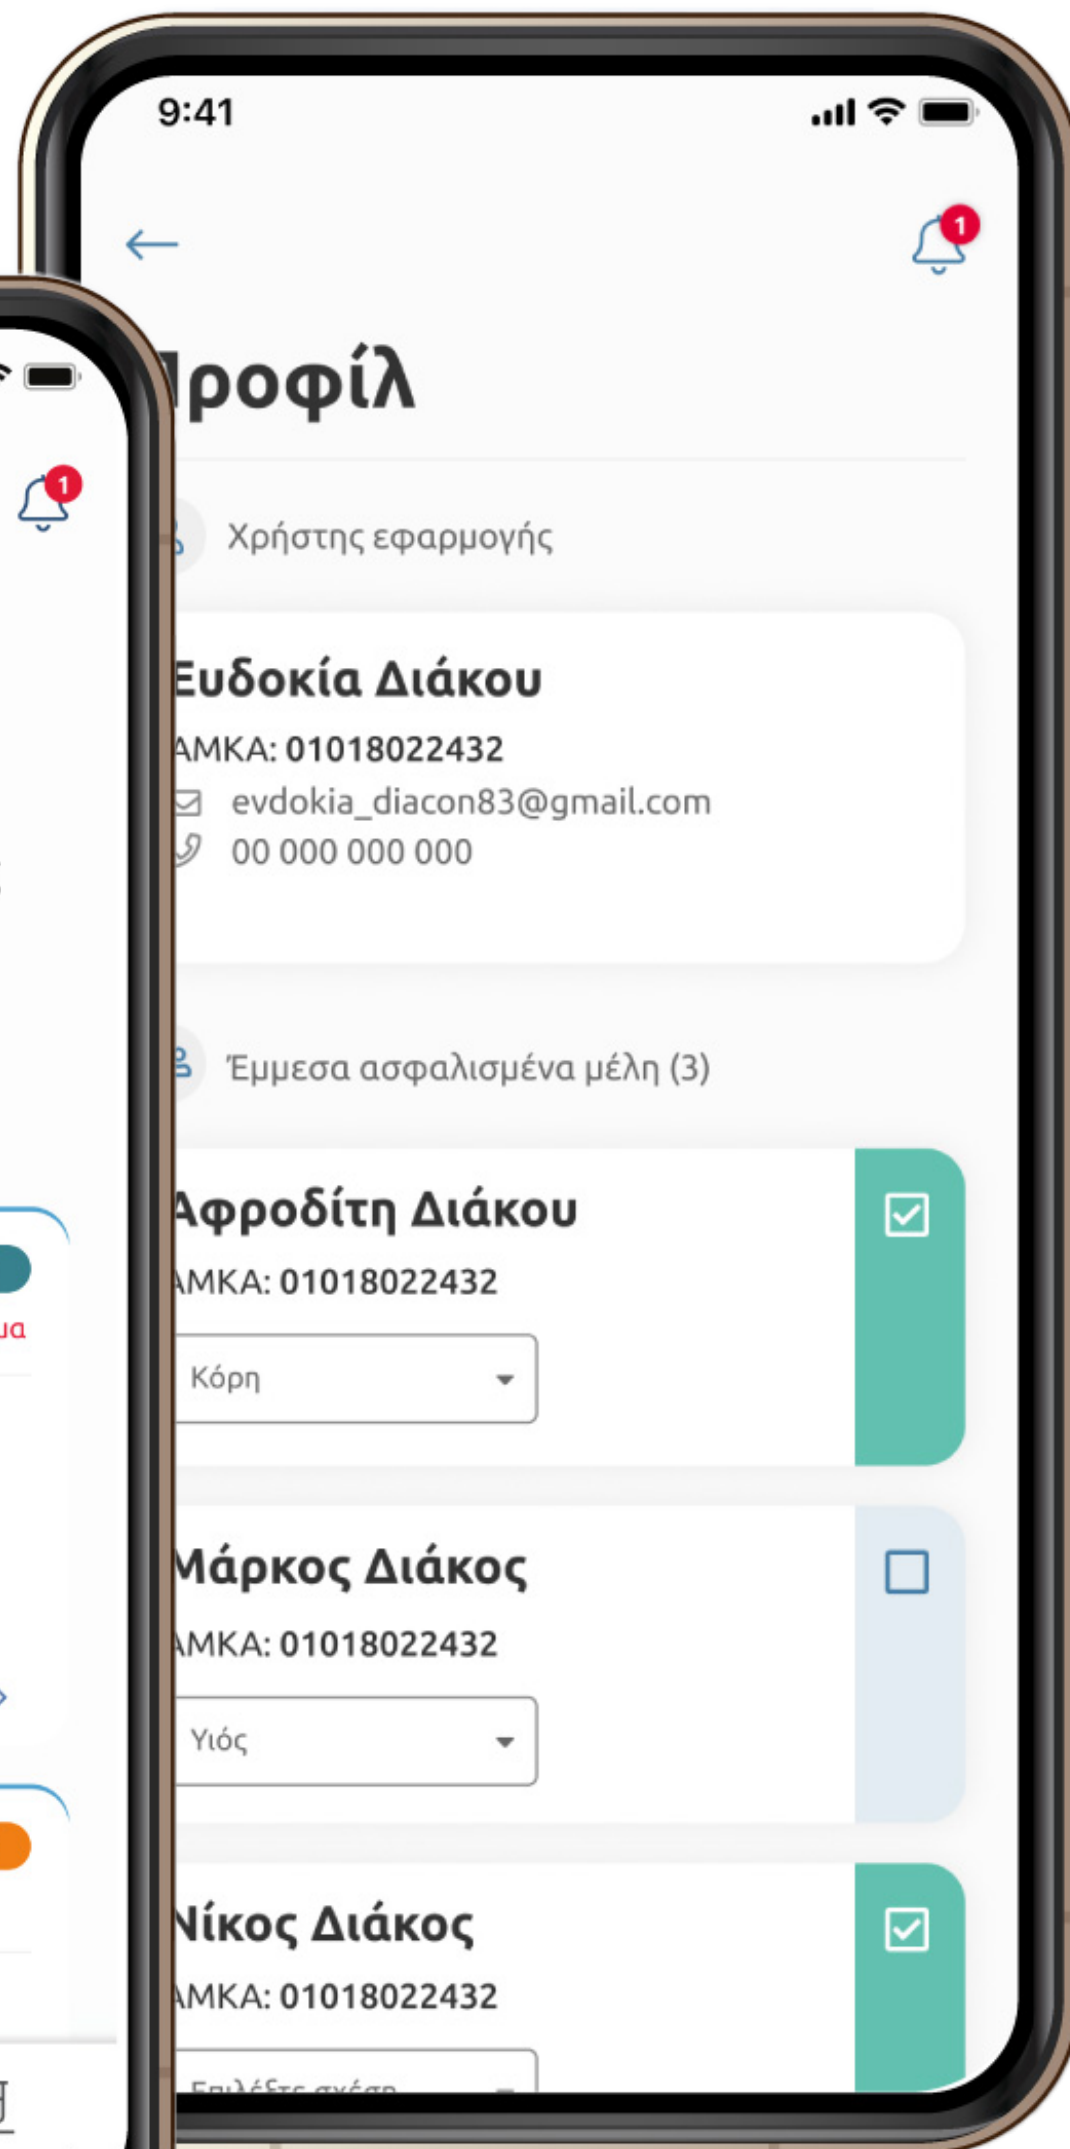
9:41

1

ρος

1

ρος

ρος

ρος

ια

ρος

ρος

1

ροφίλ

Χρήστης εφαρμογής

Ευδοκία Διάκου
ΑΜΚΑ: 01018022432
evdokia_diacon83@gmail.com
00 000 000 000

Έμμεσα ασφαλισμένα μέλη (3)

Αφροδίτη Διάκου
ΑΜΚΑ: 01018022432
Κόρη

Μάρκος Διάκος
ΑΜΚΑ: 01018022432
Υιός

Νίκος Διάκος
ΑΜΚΑ: 01018022432
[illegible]